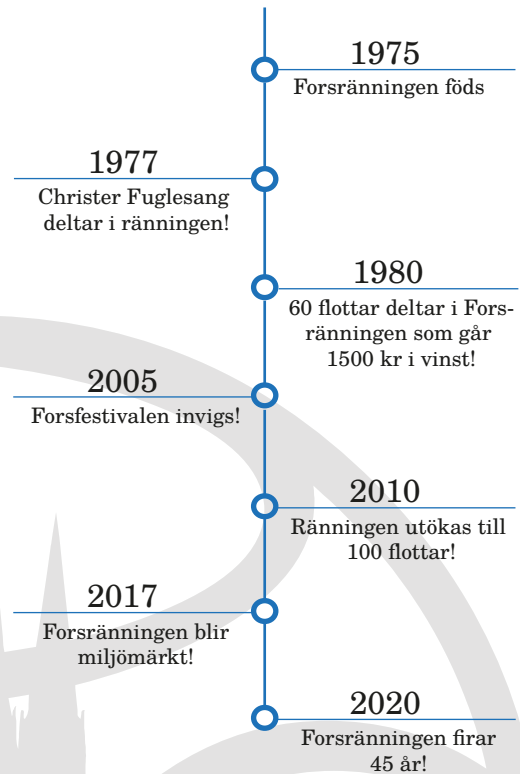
1975
Forsränningen föds

1977
Christer Fuglesang deltar i ränningen!

1980
60 flottar deltar i Forsränningen som går 1500 kr i vinst!

2005
Forsfestivalen invigs!

2010
Ränningen utökas till 100 flottar!

2017
Forsränningen blir miljömärkt!

2020
Forsränningen firar 45 år!